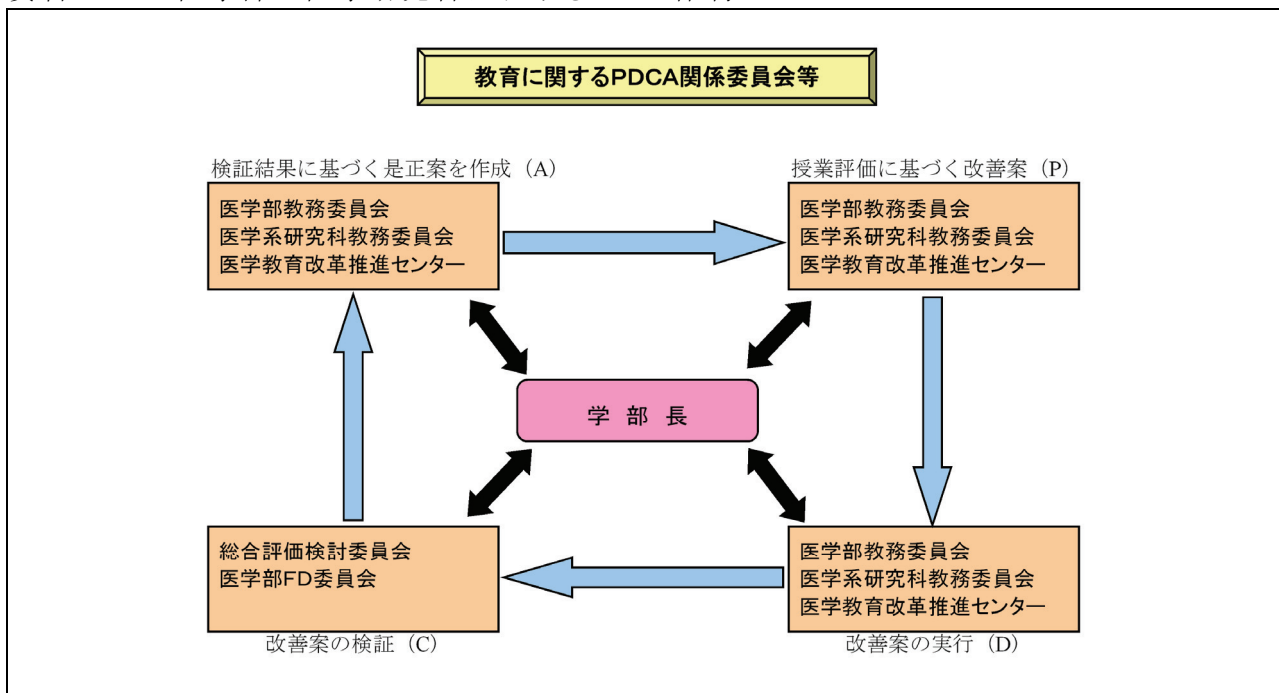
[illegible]

教育に関するPDCA関係委員会等

検証結果に基づく是正案を作成（A）

医学部教務委員会
医学系研究科教務委員会
医学教育改革推進センター

授業評価に基づく改善案（P）

医学部教務委員会
医学系研究科教務委員会
医学教育改革推進センター

学 部 長

総合評価検討委員会
医学部FD委員会

改善案の検証（C）

医学部教務委員会
医学系研究科教務委員会
医学教育改革推進センター

改善案の実行（D）